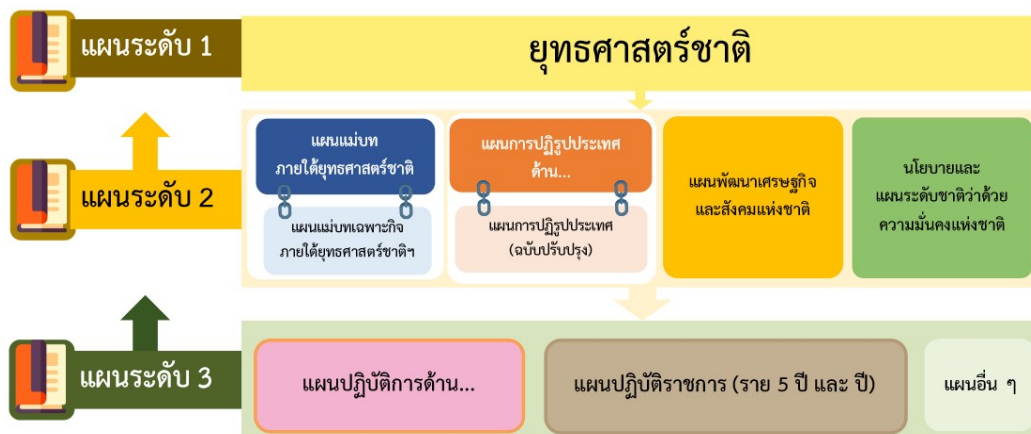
แผนระดับ 1

ยุทธศาสตร์ชาติ

แผนระดับ 2

แผนแม่บท ภายใต้ยุทธศาสตร์ชาติ

แผนแม่บทเฉพาะกิจ ภายใต้ยุทธศาสตร์ชาติฯ

แผนการปฏิรูปประเทศ ด้าน...

แผนการปฏิรูปประเทศ (ฉบับปรับปรุง)

แผนพัฒนาเศรษฐกิจ และสังคมแห่งชาติ

นโยบายและ แผนระดับชาติว่าด้วย ความมั่นคงแห่งชาติ

แผนระดับ 3

แผนปฏิบัติการด้าน...

แผนปฏิบัติราชการ (ราย 5 ปี และ ปี)

แผนอื่น ๆ